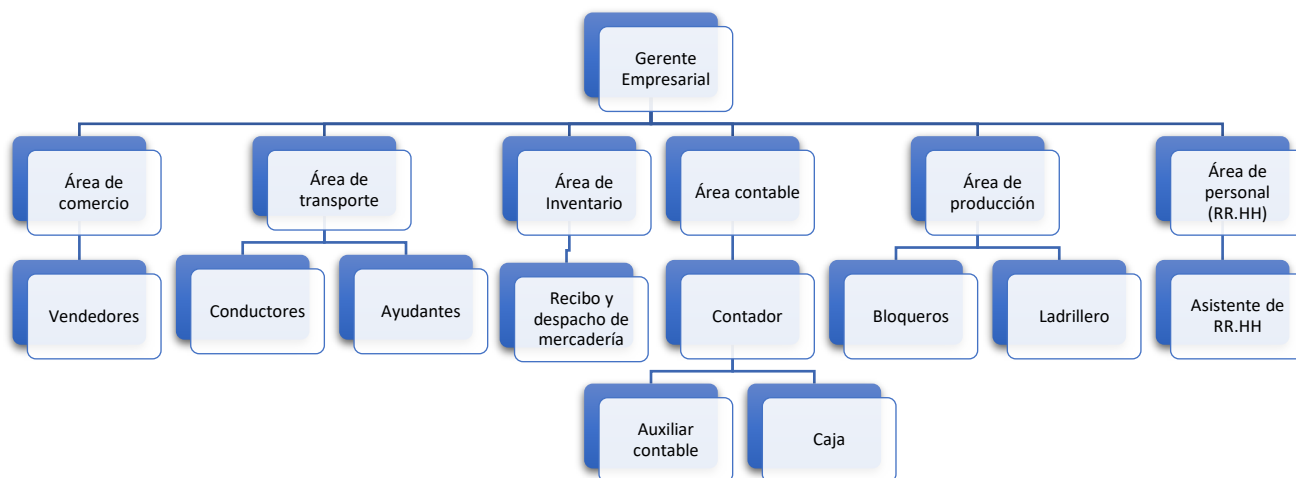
Gerente Empresarial

Área de comercio

Vendedores

Área de transporte

Conductores

Ayudantes

Área de Inventario

Recibo y despacho de mercadería

Área contable

Contador

Auxiliar contable

Caja

Área de producción

Bloqueros

Ladrillero

Área de personal (RR.HH)

Asistente de RR.HH